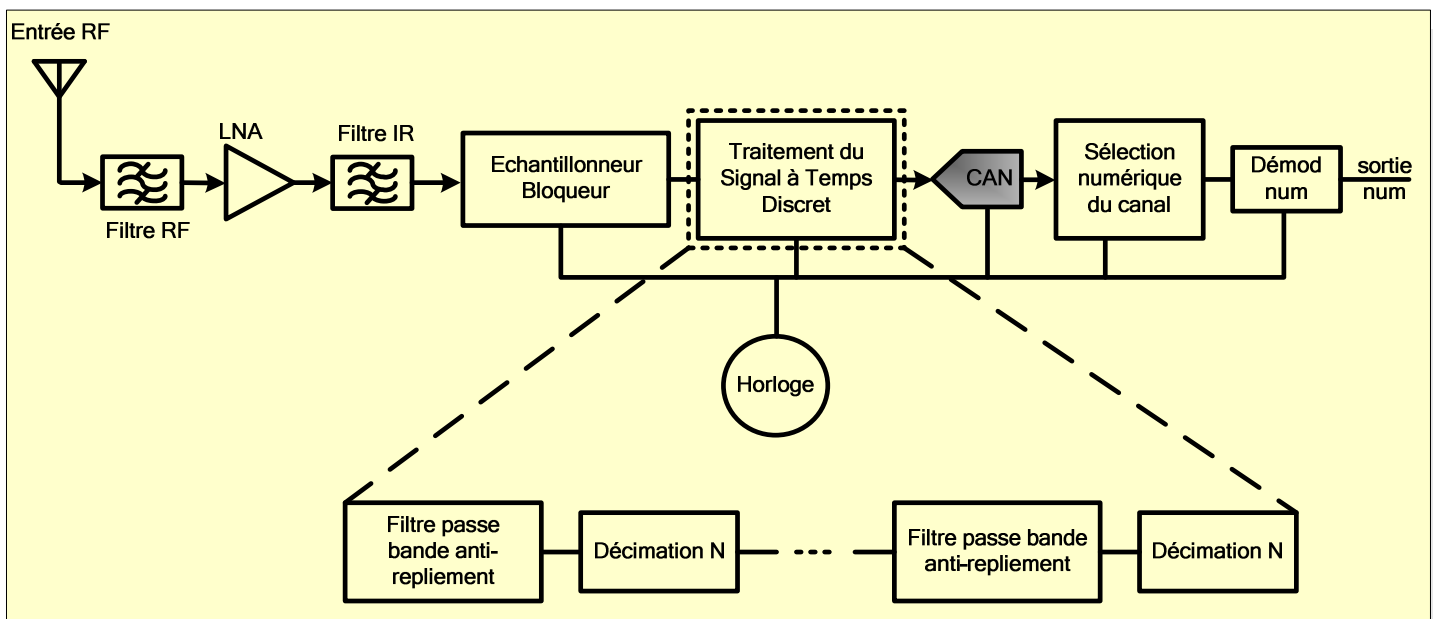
Entrée RF

Filtre RF

LNA

Filtre IR

Echantillonneur Bloqueur

Traitement du Signal à Temps Discret

CAN

Sélection numérique du canal

Démod num

sortie num

Horloge

Filtre passe bande anti-repliement

Décimation N

Filtre passe bande anti-repliement

Décimation N